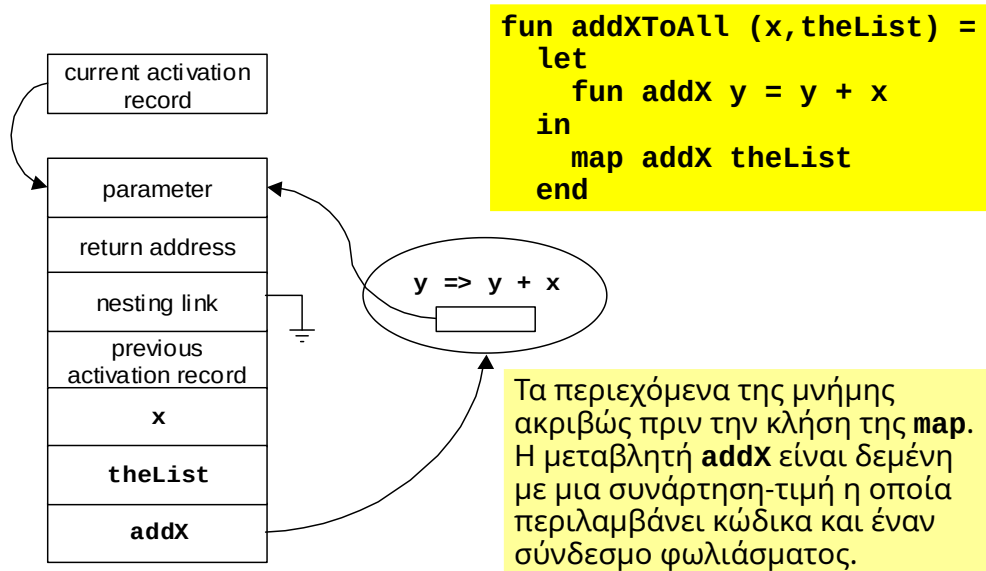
fun addXToAll (x,theList) =
  let
    fun addX y = y + x
  in
    map addX theList
  end

current activation record

parameter

return address

nesting link

previous activation record

x

theList

addX

y => y + x

Τα περιεχόμενα της μνήμης ακριβώς πριν την κλήση της map. Η μεταβλητή addX είναι δεμένη με μια συνάρτηση-τιμή η οποία περιλαμβάνει κώδικα και έναν σύνδεσμο φωλιάσματος.